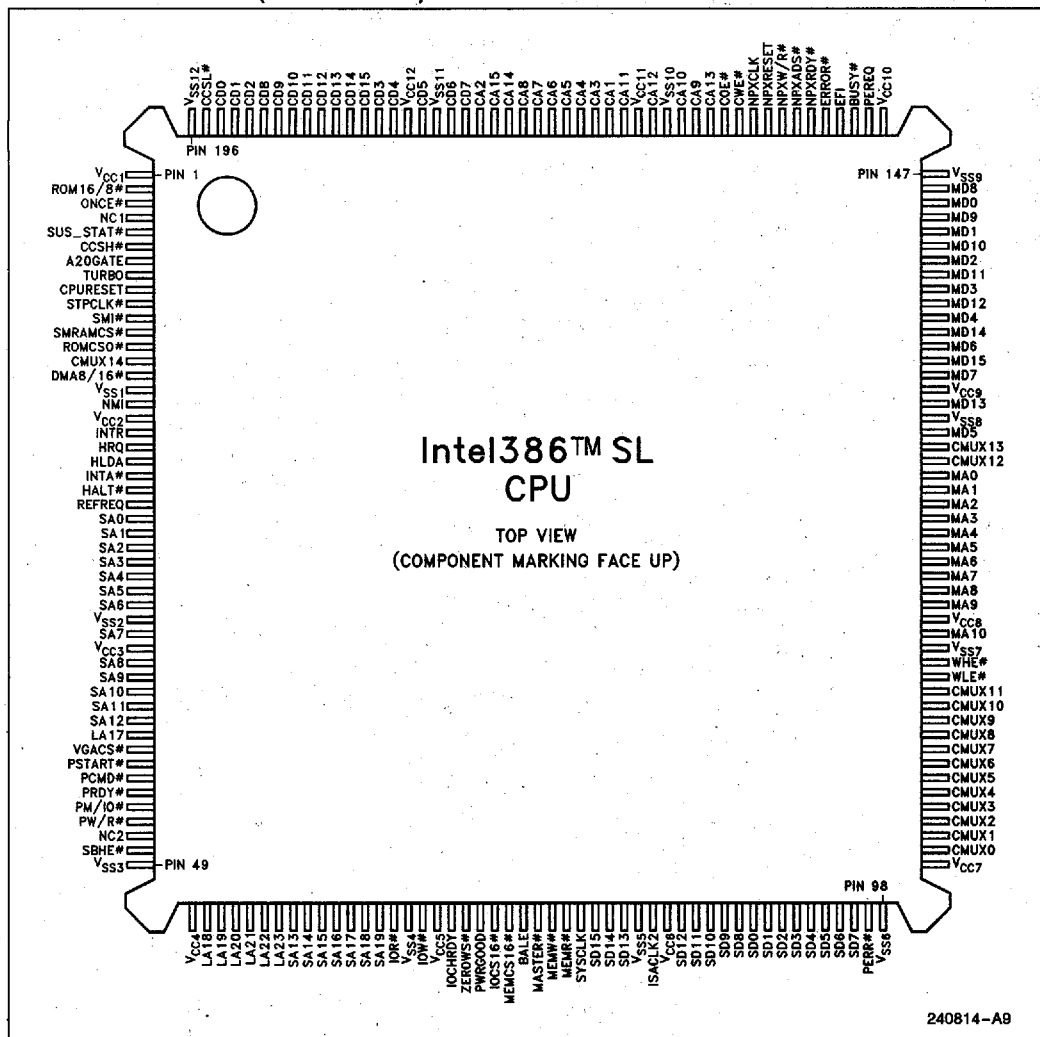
$V_{SS12}$ CCSL# CD0 CD1 CD2 CD8 CD9 CD10 CD11 CD12 CD13 CD14 CD15 CD3 CD4 $V_{CC12}$ CD5 $V_{SS11}$ CD6 CD7 CA2 CA15 CA14 CA8 CA7 CA6 CA5 CA4 CA3 CA1 CA11 $V_{CC11}$ CA12 $V_{SS10}$ CA10 CA9 CA13 COE# CWE# NPXCLK NPXRESET NPXW/R# NPXADS# NPXRDY# ERROR# EFI BUSY# PEREQ $V_{CC10}$

PIN 196

$V_{CC1}$ PIN 1
ROM16/8#
ONCE#
NC1
SUS_STAT#
CCSH#
A20GATE
TURBO
CPURESET
STPCLK#
SMI#
SMRAMCS#
ROMCS0#
CMUX14
DMA8/16#
$V_{SS1}$
NMI
$V_{CC2}$
INTR
HRQ
HLDA
INTA#
HALT#
REFREQ
SA0
SA1
SA2
SA3
SA4
SA5
SA6
$V_{SS2}$
SA7
$V_{CC3}$
SA8
SA9
SA10
SA11
SA12
LA17
VGACS#
PSTART#
PCMD#
PRDY#
PM/IO#
PW/R#
NC2
SBHE#
$V_{SS3}$ PIN 49

PIN 147 $V_{SS9}$
MD8
MD0
MD9
MD1
MD10
MD2
MD11
MD3
MD12
MD4
MD14
MD6
MD15
MD7
$V_{CC9}$
MD13
$V_{SS8}$
MD5
CMUX13
CMUX12
MA0
MA1
MA2
MA3
MA4
MA5
MA6
MA7
MA8
MA9
$V_{CC8}$
MA10
$V_{SS7}$
WHE#
WLE#
CMUX11
CMUX10
CMUX9
CMUX8
CMUX7
CMUX6
CMUX5
CMUX4
CMUX3
CMUX2
CMUX1
CMUX0
$V_{CC7}$

Intel386™ SL
CPU

TOP VIEW
(COMPONENT MARKING FACE UP)

PIN 98

$V_{CC4}$ LA18 LA19 LA20 LA21 LA22 LA23 SA13 SA14 SA15 SA16 SA17 SA18 SA19 IOR# $V_{SS4}$ IOW# $V_{CC5}$ IOCHRDY ZEROWS# PWRGOOD IOCS16# MEMCS16# BALE MASTER# MEMW# MEMR# SYSCLK SD15 SD14 SD13 $V_{SS5}$ ISACLK2 $V_{CC6}$ SD12 SD11 SD10 SD9 SD8 SD0 SD1 SD2 SD3 SD4 SD5 SD6 SD7 PERR# $V_{SS6}$

240814–A9